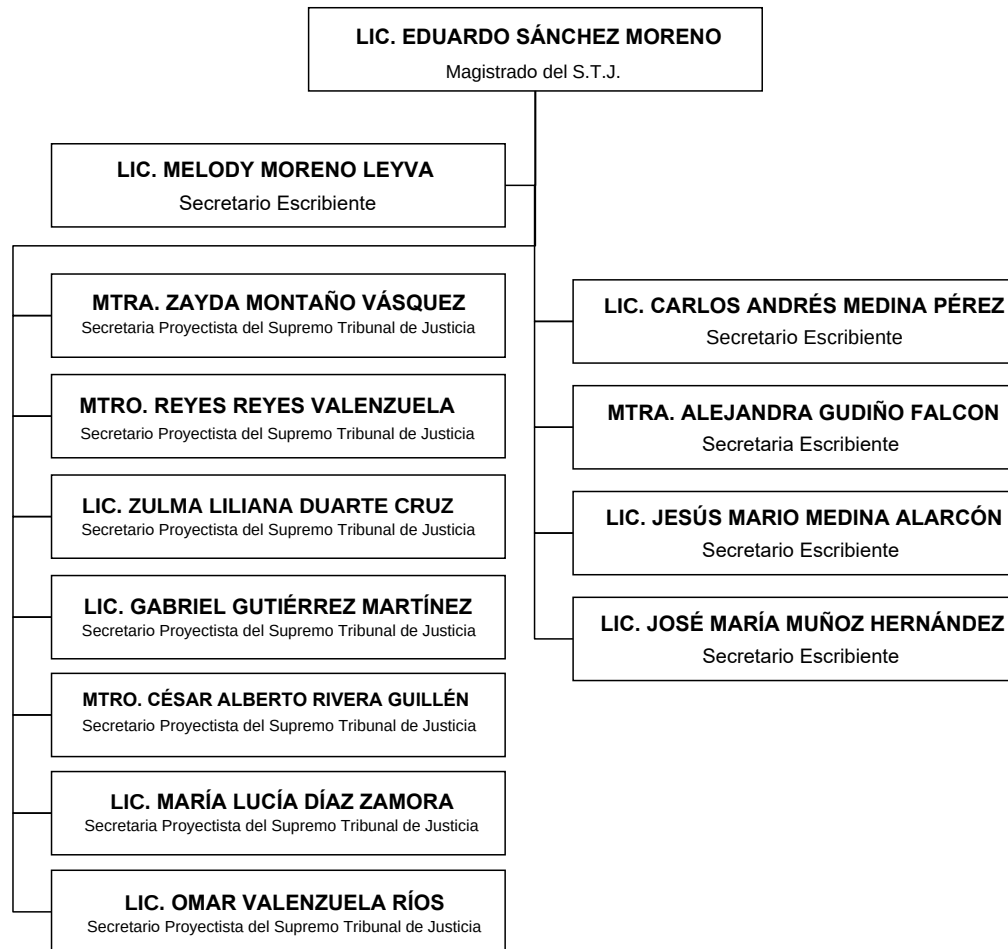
LIC. EDUARDO SÁNCHEZ MORENO
Magistrado del S.T.J.

LIC. MELODY MORENO LEYVA
Secretario Escribiente

MTRA. ZAYDA MONTAÑO VÁSQUEZ
Secretaria Proyectista del Supremo Tribunal de Justicia

MTRO. REYES REYES VALENZUELA
Secretario Proyectista del Supremo Tribunal de Justicia

LIC. ZULMA LILIANA DUARTE CRUZ
Secretario Proyectista del Supremo Tribunal de Justicia

LIC. GABRIEL GUTIÉRREZ MARTÍNEZ
Secretario Proyectista del Supremo Tribunal de Justicia

MTRO. CÉSAR ALBERTO RIVERA GUILLÉN
Secretario Proyectista del Supremo Tribunal de Justicia

LIC. MARÍA LUCÍA DÍAZ ZAMORA
Secretaria Proyectista del Supremo Tribunal de Justicia

LIC. OMAR VALENZUELA RÍOS
Secretario Proyectista del Supremo Tribunal de Justicia

LIC. CARLOS ANDRÉS MEDINA PÉREZ
Secretario Escribiente

MTRA. ALEJANDRA GUDIÑO FALCON
Secretaria Escribiente

LIC. JESÚS MARIO MEDINA ALARCÓN
Secretario Escribiente

LIC. JOSÉ MARÍA MUÑOZ HERNÁNDEZ
Secretario Escribiente